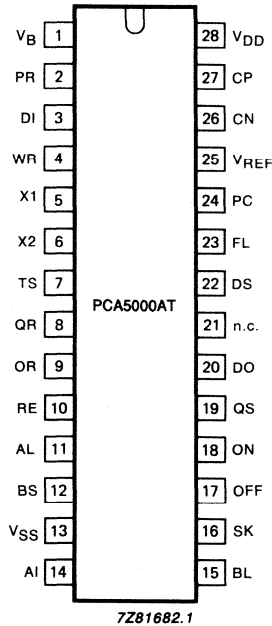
$V_B$ 1
PR 2
DI 3
WR 4
X1 5
X2 6
TS 7
QR 8
OR 9
RE 10
AL 11
BS 12
$V_{SS}$ 13
AI 14

28 $V_{DD}$
27 CP
26 CN
25 $V_{REF}$
24 PC
23 FL
22 DS
21 n.c.
20 DO
19 QS
18 ON
17 OFF
16 SK
15 BL

PCA5000AT

7Z81682.1